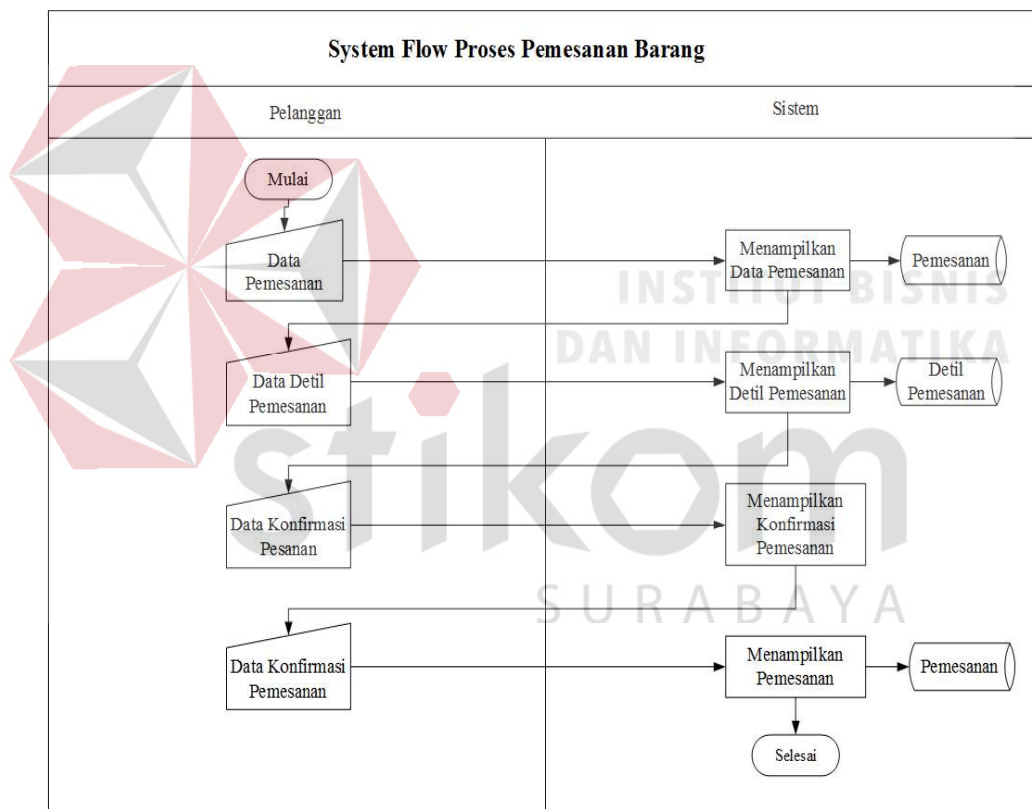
System Flow Proses Pemesanan Barang

Pelanggan

Sistem

Mulai

Data Pemesanan

Menampilkan Data Pemesanan

Pemesanan

Data Detil Pemesanan

Menampilkan Detil Pemesanan

Detil Pemesanan

Data Konfirmasi Pesanan

Menampilkan Konfirmasi Pemesanan

Data Konfirmasi Pemesanan

Menampilkan Pemesanan

Pemesanan

Selesai

INSTITUT BISNIS DAN INFORMATIKA

stikom

SURABAYA